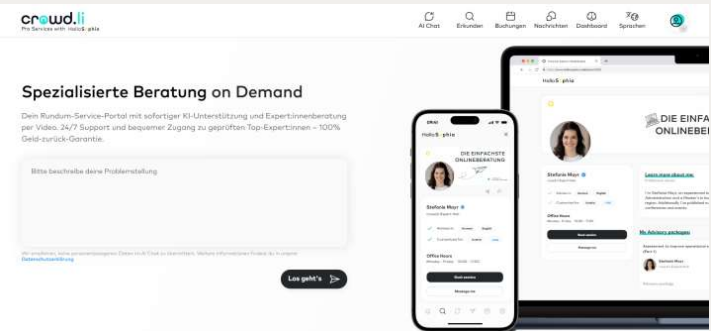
crowd.li
Pro Services with HelloSophie

AI Chat Erkunden Buchungen Nachrichten Dashboard Sprachen

Spezialisierte Beratung on Demand

Dein Rundum-Service-Portal mit sofortiger KI-Unterstützung und Expertinnenberatung per Video. 24/7 Support und bequemer Zugang zu geprüften Top-Expertinnen – 100% Geld-zurück-Garantie.

Bitte beschreibe deine Problemstellung

Wir empfehlen, keine personenbezogenen Daten im AI Chat zu übermitteln. Weitere Informationen findest du in unserer Datenschutzerklärung

Los geht's

HelloSophie

DIE EINFACHSTE ONLINEBERATUNG

Stefanie Mayr

Office Hours

Book session

Message me

DIE EINFA ONLINEBER

Stefanie Mayr

Learn more about me

My Advisory packages

Stefanie Mayr